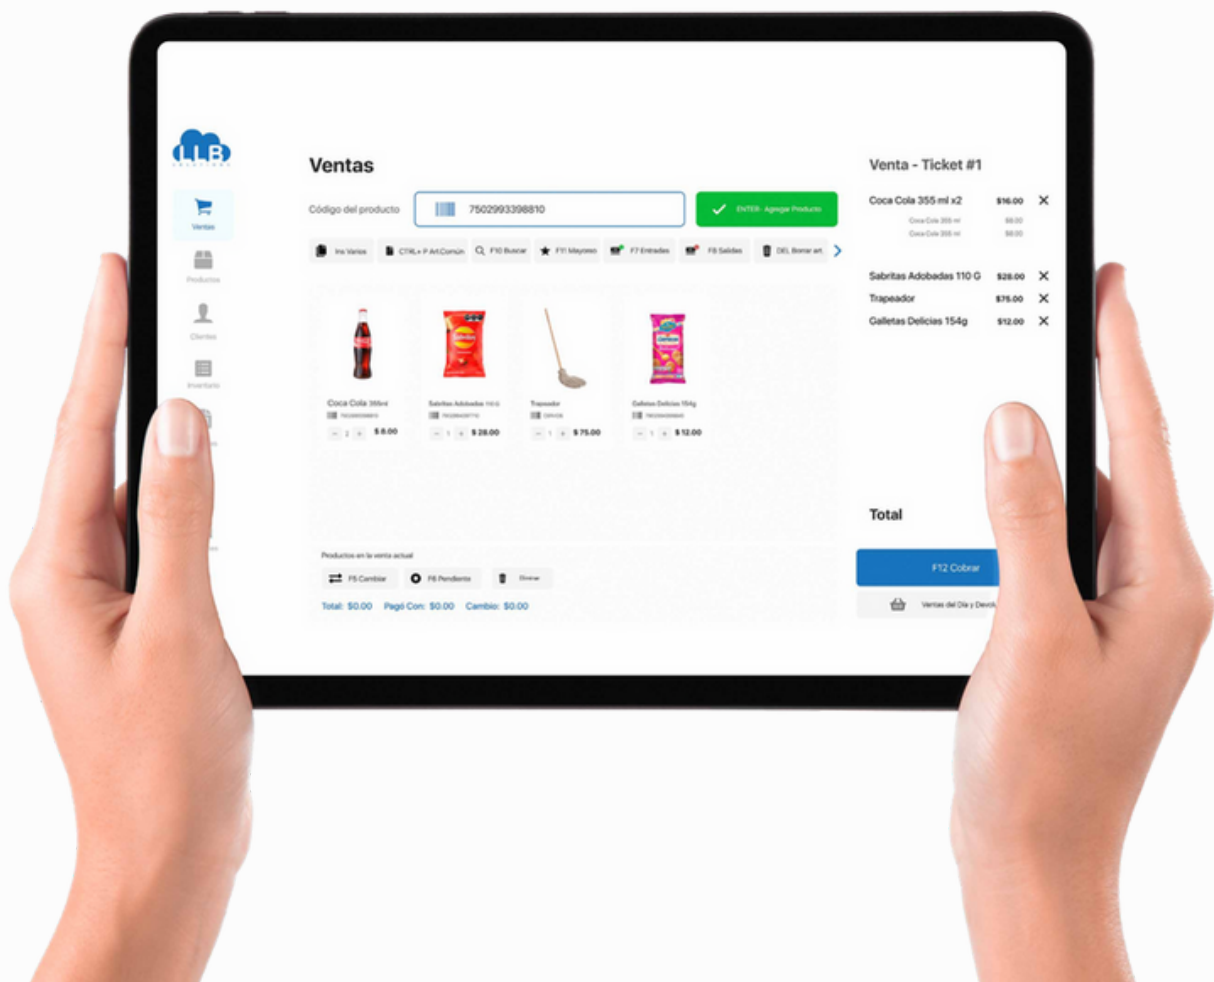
LLB

Ventas

Productos

Clientes

Inventario

Ventas

Código del producto

7502993398810

ENTER- Agregar Producto

Ins Varios

CTRL+ P Art.Común

F10 Buscar

F11 Mayoreo

F7 Entradas

F8 Salidas

DEL Borrar art.

Coca Cola 355ml

− 2 + $ 8.00

Sabritas Adobadas 110 G

− 1 + $ 28.00

Trapeador

− 1 + $ 75.00

Galletas Delicias 154g

− 1 + $ 12.00

Productos en la venta actual

F5 Cambiar

F6 Pendiente

Eliminar

Total: $0.00 Pagó Con: $0.00 Cambio: $0.00

Venta - Ticket #1

Coca Cola 355 ml x2 $16.00

Coca Cola 355 ml $8.00

Coca Cola 355 ml $8.00

Sabritas Adobadas 110 G $28.00

Trapeador $75.00

Galletas Delicias 154g $12.00

Total

F12 Cobrar

Ventas del Día y Devolu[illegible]